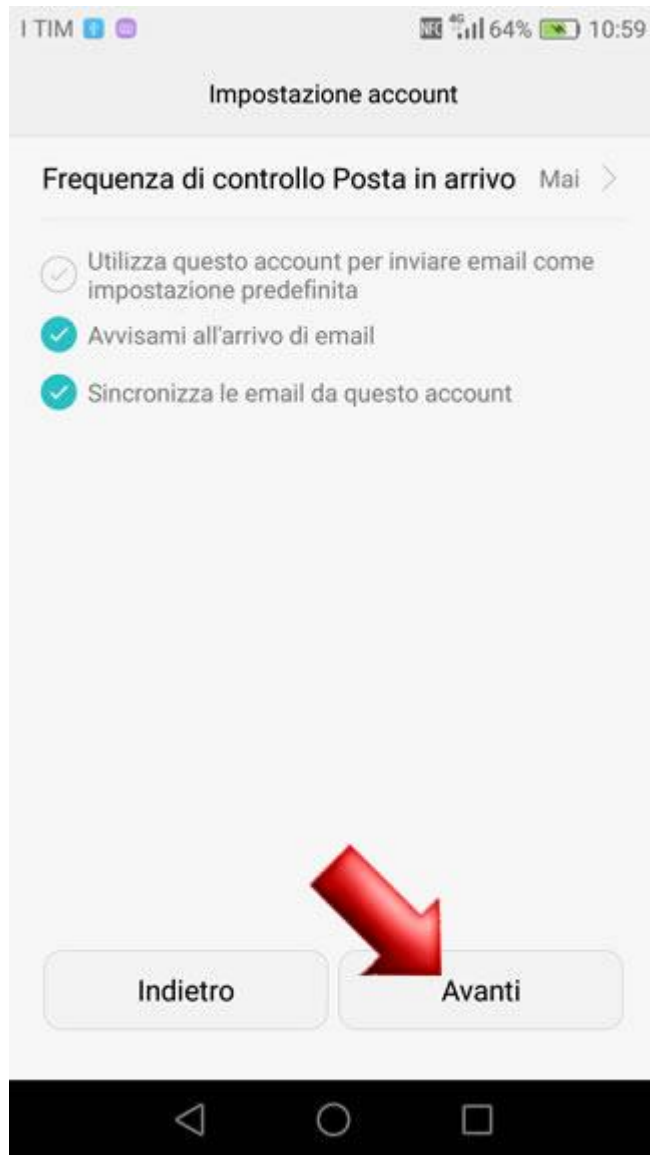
I TIM 4G 64% 10:59

Impostazione account

Frequenza di controllo Posta in arrivo Mai >

Utilizza questo account per inviare email come impostazione predefinita

Avvisami all'arrivo di email

Sincronizza le email da questo account

Indietro

Avanti